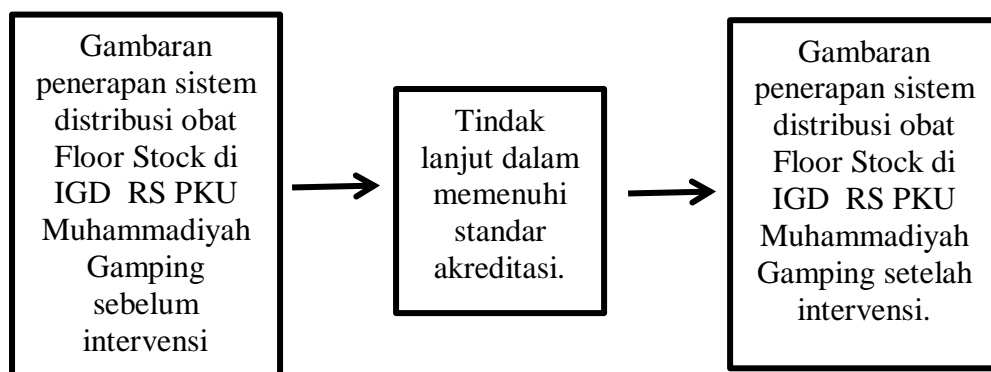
Gambaran penerapan sistem distribusi obat Floor Stock di IGD RS PKU Muhammadiyah Gamping sebelum intervensi

Tindak lanjut dalam memenuhi standar akreditasi.

Gambaran penerapan sistem distribusi obat Floor Stock di IGD RS PKU Muhammadiyah Gamping setelah intervensi.